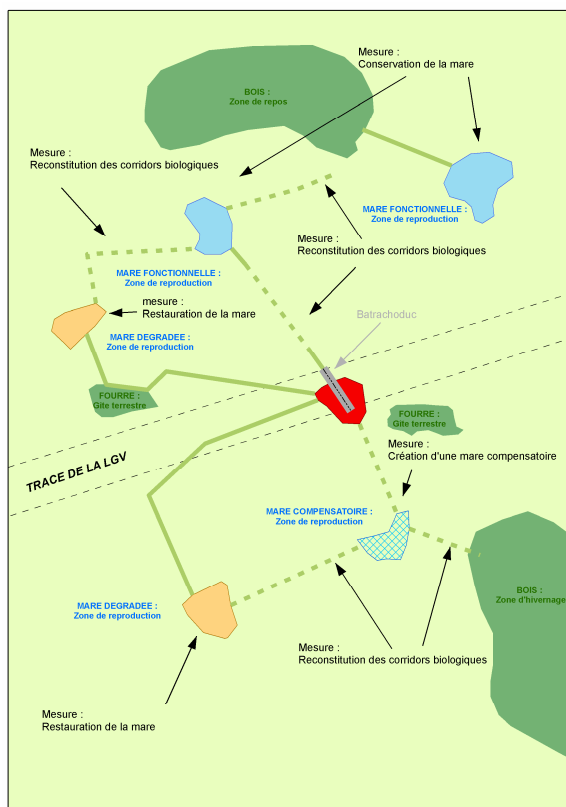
Mesure :
Conservation de la mare

BOIS :
Zone de repos

Mesure :
Reconstitution des corridors biologiques

MARE FONCTIONNELLE :
Zone de reproduction

Mesure :
Reconstitution des corridors biologiques

MARE FONCTIONNELLE :
Zone de reproduction

mesure :
Restauration de la mare

Batrachoduc

MARE DEGRADEE :
Zone de reproduction

FOURRE :
Gite terrestre

FOURRE :
Gite terrestre

Mesure :
Création d'une mare compensatoire

TRACE DE LA LGV

MARE COMPENSATOIRE :
Zone de reproduction

BOIS :
Zone d'hivernage

MARE DEGRADEE :
Zone de reproduction

Mesure :
Reconstitution des corridors biologiques

Mesure :
Restauration de la mare